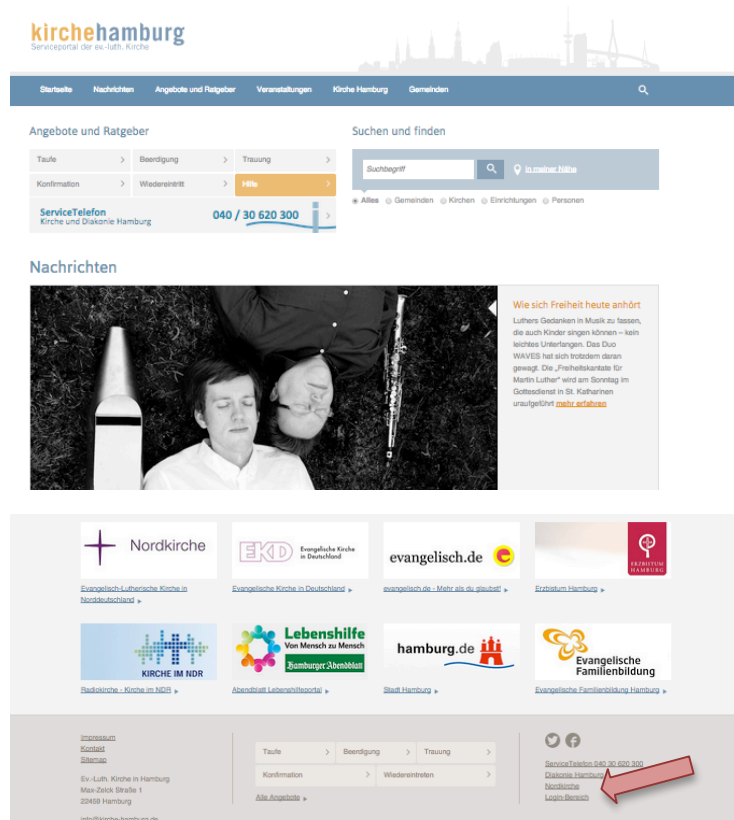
kirchehamburg
Serviceportal der ev.-luth. Kirche

Startseite Nachrichten Angebote und Ratgeber Veranstaltungen Kirche Hamburg Gemeinden

Angebote und Ratgeber

| Taufe | Beerdigung | Trauung |
|---|---|---|
| Konfirmation | Wiedereintritt | Hilfe |

ServiceTelefon
Kirche und Diakonie Hamburg
040 / 30 620 300

Suchen und finden

Suchbegriff
In meiner Nähe

Alles Gemeinden Kirchen Einrichtungen Personen

Nachrichten

Wie sich Freiheit heute anhört

Luthers Gedanken in Musik zu fassen, die auch Kinder singen können – kein leichtes Unterfangen. Das Duo WAVES hat sich trotzdem daran gewagt. Die „Freiheitskantate für Martin Luther" wird am Sonntag im Gottesdienst in St. Katharinen uraufgeführt mehr erfahren

Nordkirche
Evangelisch-Lutherische Kirche in Norddeutschland

EKD Evangelische Kirche in Deutschland
Evangelische Kirche in Deutschland

evangelisch.de
evangelisch.de - Mehr als du glaubst!

ERZBISTUM HAMBURG
Erzbistum Hamburg

KIRCHE IM NDR
Radiokirche - Kirche im NDR

Lebenshilfe Von Mensch zu Mensch
Hamburger Abendblatt
Abendblatt Lebenshilfeportal

hamburg.de
Stadt Hamburg

Evangelische Familienbildung
Evangelische Familienbildung Hamburg

Impressum
Kontakt
Sitemap

Ev.-Luth. Kirche in Hamburg
Max-Zelck Straße 1
22459 Hamburg

info@kirche-hamburg.de

| Taufe | Beerdigung | Trauung |
|---|---|---|
| Konfirmation | Wiedereintreten | |

Alle Angebote

ServiceTelefon 040 30 620 300
Diakonie Hamburg
Nordkirche
Login-Bereich